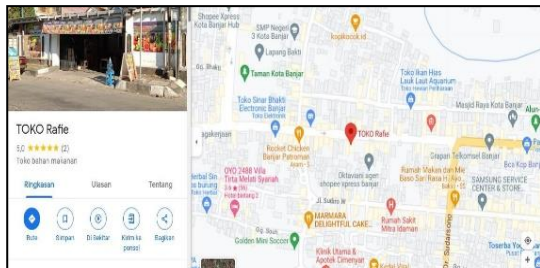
TOKO Rafie
5,0 ★★★★★ (2)
Toko bahan makanan

Ringkasan
Ulasan
Tentang

Rute
Simpan
Di Sekitar
Kirim ke ponsel
Bagikan

Shopee Xpress Kota Banjar Hub
SMP Negeri 3 Kota Banjar
kopikecik.id
Lapang Bakti
Gg. Bhakti
Taman Kota Banjar
Toko Ikan Hias Laut Aquarium
Toko Sinar Bhakti Electronic Banjar
Masjid Raya Kota Banjar
agkeripan
TOKO Rafie
Rocket Chicken Banjar Pamarican
Oktaviani agen shopee xpress banjar
Dapur Telkomsel Banjar
Ramen Makes dan Mie Baso Sari Rasa Pt Sasa
SAMSUNG SERVICE CENTER & STORE
OYO 2488 Villa Tirta Melati Syariah
Jl. Sadeli III
MARMARA DELIGHTFUL CAKE
Rumah Sakit Mitra Idaman
Golden Mini Soccer
Klinik Utama & Apotek Cimenyan
Toserba Yo
Bca Kcp Banjar